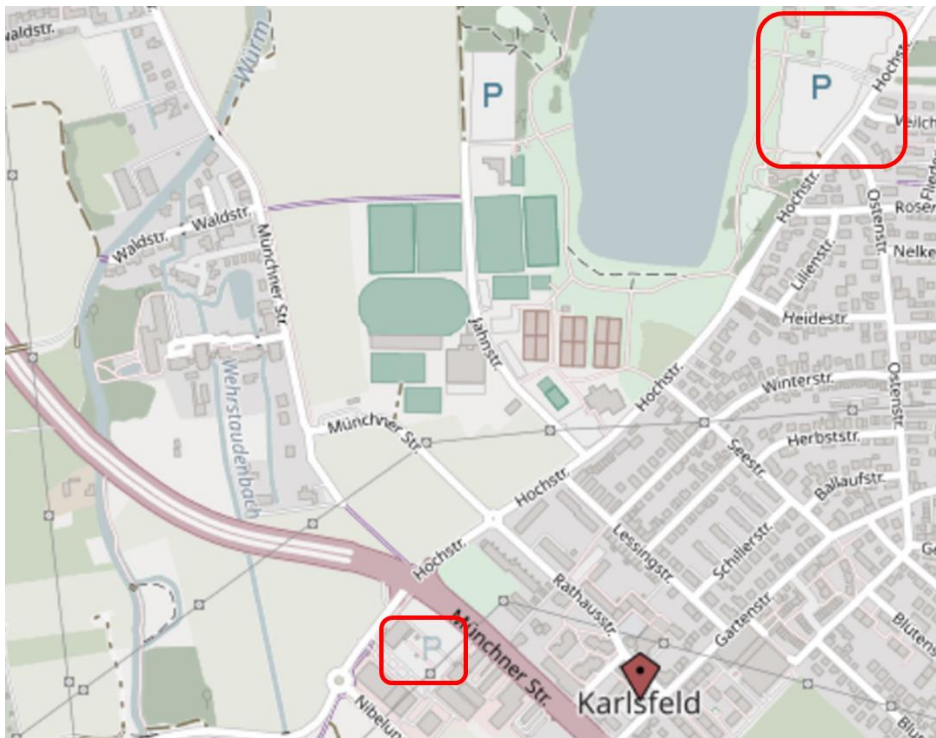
Waldstr.
Würm
P
P
Hochstr.
Veilch
Flieder
Rosen
Nelke
Waldstr.
Waldstr.
Münchner Str.
Hochstr.
Ostenstr.
Liliienstr.
Jahnstr.
Heidestr.
Wehrstaudenbach
Hochstr.
Winterstr.
Ostenstr.
Münchner Str.
Herbststr.
Seestr.
Ballaufstr.
Hochstr.
Lessingstr.
Schillerstr.
Ge
Hochstr.
Rathausstr.
Gartenstr.
Blutens
P
Münchner Str.
Karlsfeld
Nibelun
Blu